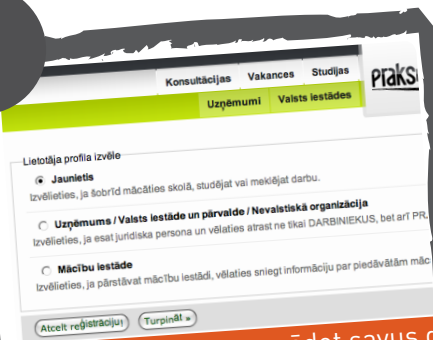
Konsultācijas Vakances Studijas

Uzņēmumi Valsts iestādes

Praks

Lietotāja profila izvēle

Jaunietis

Izvēlieties, ja šobrīd mācāties skolā, studējat vai meklējat darbu.

Uzņēmums / Valsts iestāde un pārvalde / Nevalstiskā organizācija

Izvēlieties, ja esat juridiska persona un vēlaties atrast ne tikai DARBINIEKUS, bet arī PR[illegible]

Mācību iestāde

Izvēlieties, ja pārstāvat mācību iestādi, vēlaties sniegt informāciju par piedāvātām māc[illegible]

Atcelt reģistrāciju

Turpināt »

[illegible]ādet savus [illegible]